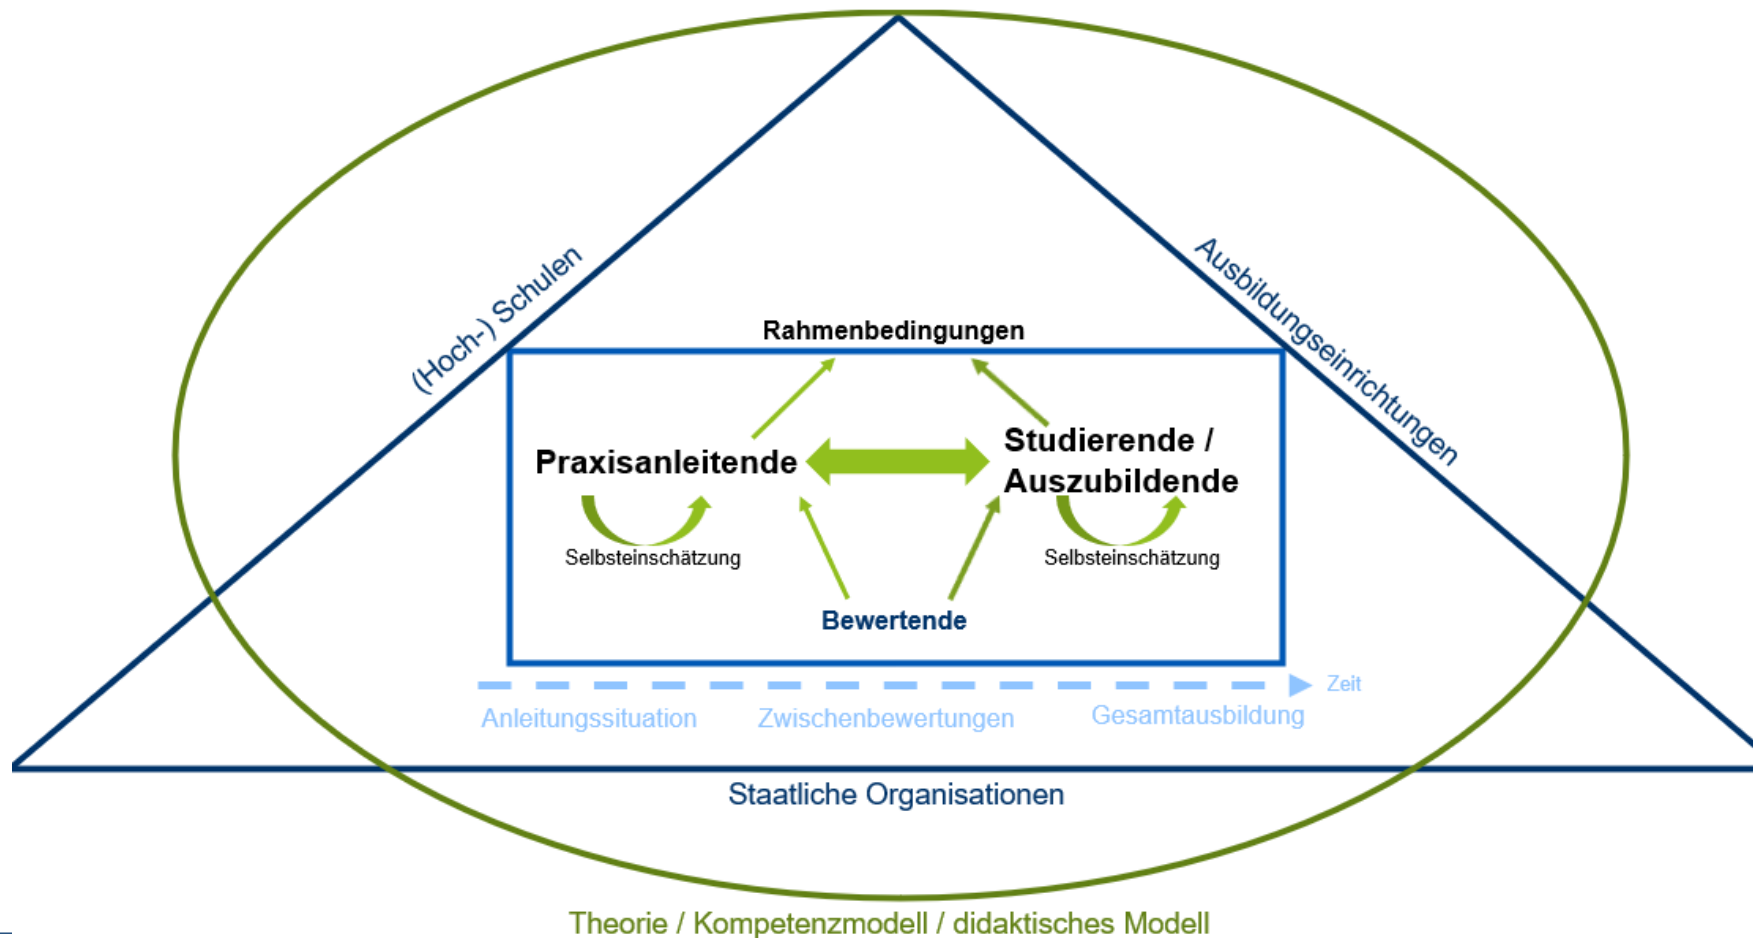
(Hoch-) Schulen

Ausbildungseinrichtungen

Rahmenbedingungen

Praxisanleitende

Studierende / Auszubildende

Selbsteinschätzung

Selbsteinschätzung

Bewertende

Zeit

Anleitungssituation

Zwischenbewertungen

Gesamtausbildung

Staatliche Organisationen

Theorie / Kompetenzmodell / didaktisches Modell